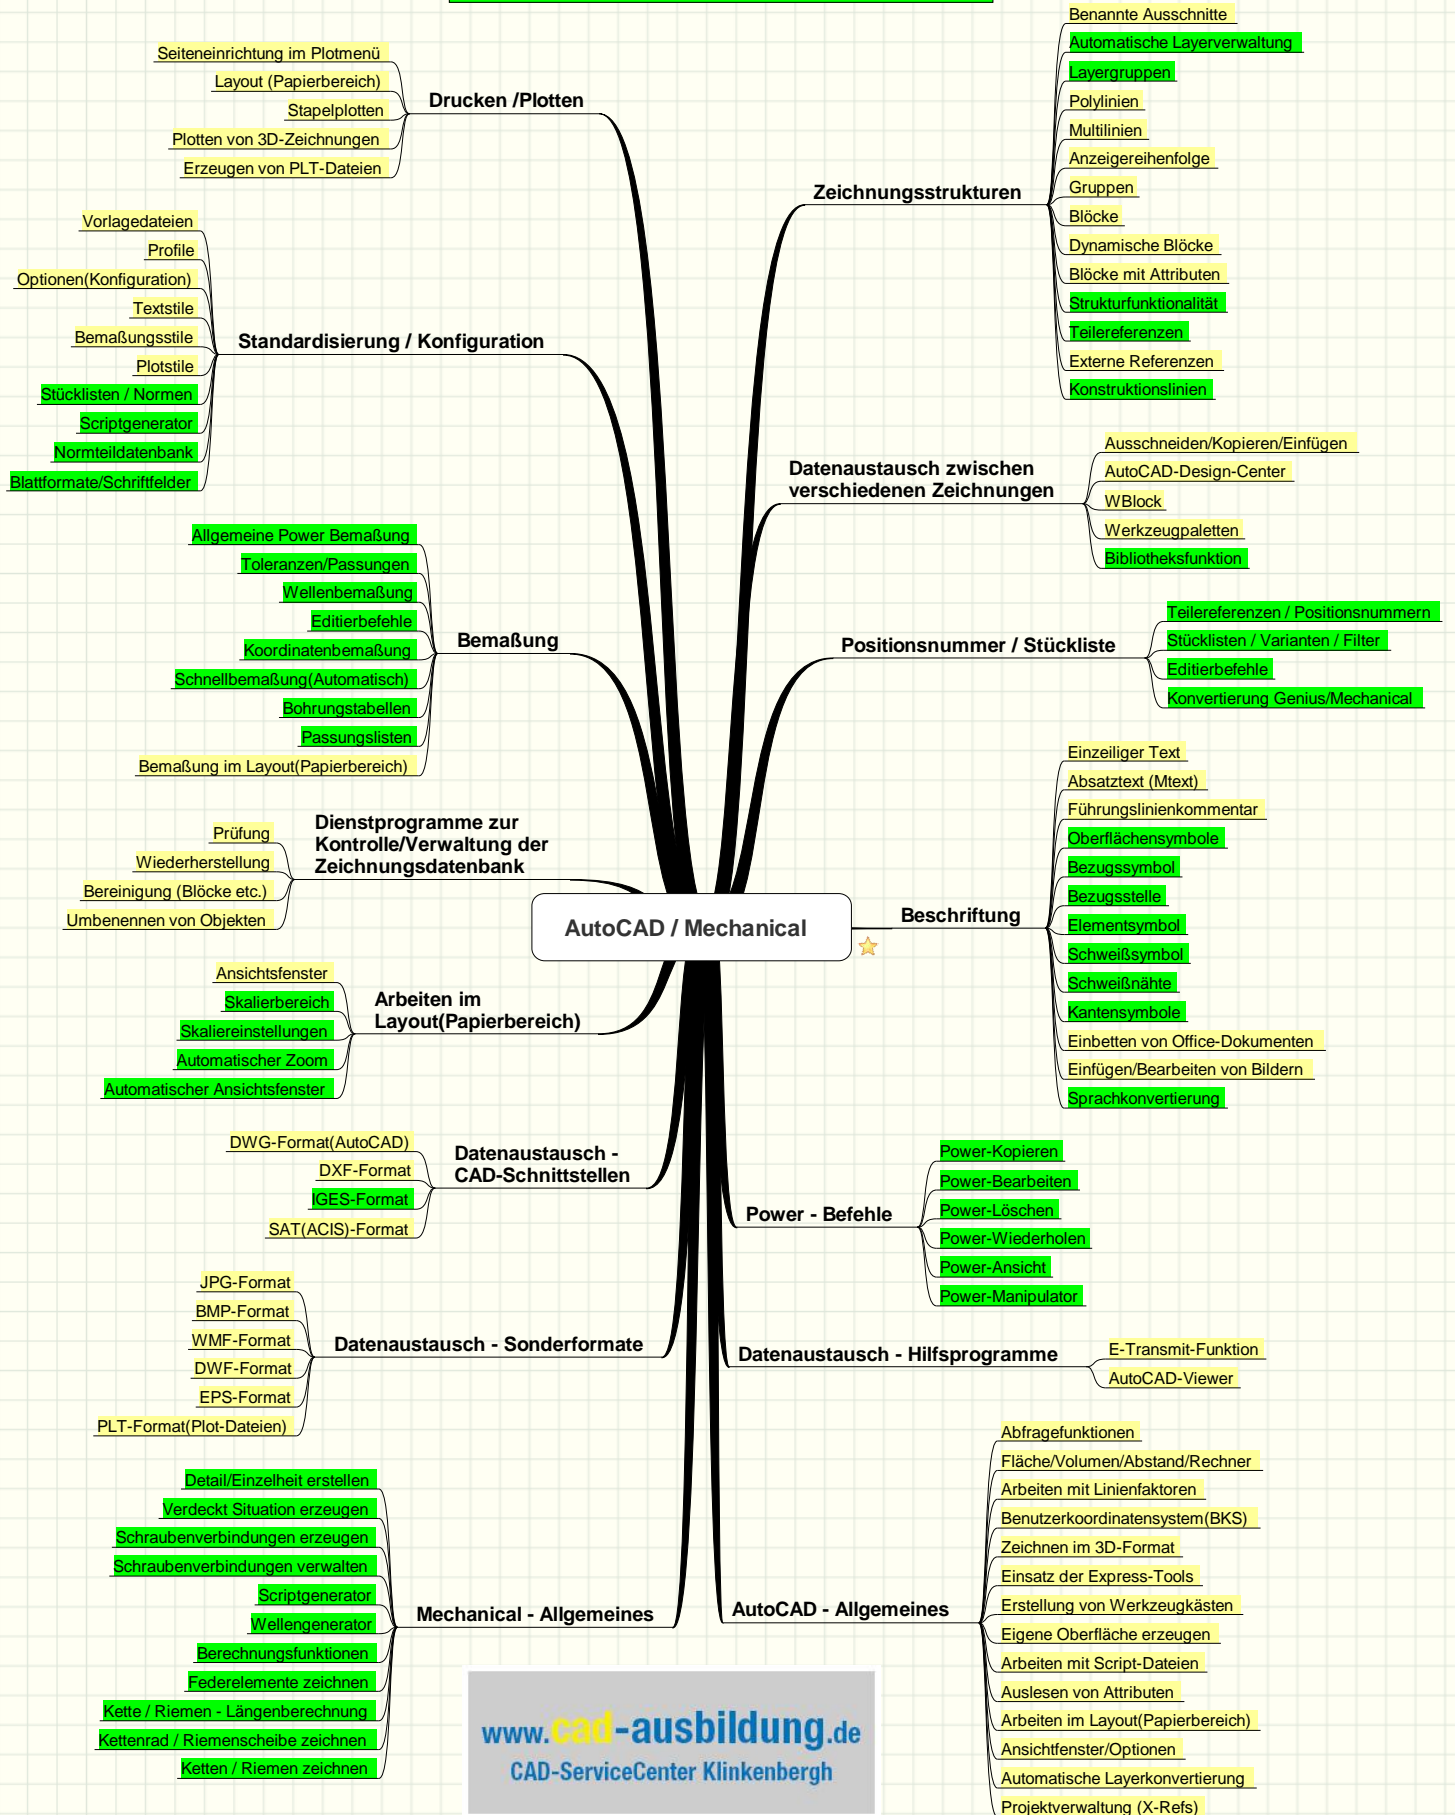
AutoCAD / Mechanical

Drucken /Plotten
Seiteneinrichtung im Plotmenü
Layout (Papierbereich)
Stapelplotten
Plotten von 3D-Zeichnungen
Erzeugen von PLT-Dateien

Standardisierung / Konfiguration
Vorlagedateien
Profile
Optionen(Konfiguration)
Textstile
Bemaßungsstile
Plotstile
Stücklisten / Normen
Scriptgenerator
Normteildatenbank
Blattformate/Schriftfelder

Bemaßung
Allgemeine Power Bemaßung
Toleranzen/Passungen
Wellenbemaßung
Editierbefehle
Koordinatenbemaßung
Schnellbemaßung(Automatisch)
Bohrungstabellen
Passungslisten
Bemaßung im Layout(Papierbereich)

Dienstprogramme zur Kontrolle/Verwaltung der Zeichnungsdatenbank
Prüfung
Wiederherstellung
Bereinigung (Blöcke etc.)
Umbenennen von Objekten

Arbeiten im Layout(Papierbereich)
Ansichtsfenster
Skalierbereich
Skaliereinstellungen
Automatischer Zoom
Automatischer Ansichtsfenster

Datenaustausch - CAD-Schnittstellen
DWG-Format(AutoCAD)
DXF-Format
IGES-Format
SAT(ACIS)-Format

Datenaustausch - Sonderformate
JPG-Format
BMP-Format
WMF-Format
DWF-Format
EPS-Format
PLT-Format(Plot-Dateien)

Mechanical - Allgemeines
Detail/Einzelheit erstellen
Verdeckt Situation erzeugen
Schraubenverbindungen erzeugen
Schraubenverbindungen verwalten
Scriptgenerator
Wellengenerator
Berechnungsfunktionen
Federelemente zeichnen
Kette / Riemen - Längenberechnung
Kettenrad / Riemenscheibe zeichnen
Ketten / Riemen zeichnen

Zeichnungsstrukturen
Benannte Ausschnitte
Automatische Layerverwaltung
Layergruppen
Polylinien
Multilinien
Anzeigereihenfolge
Gruppen
Blöcke
Dynamische Blöcke
Blöcke mit Attributen
Strukturfunktionalität
Teilereferenzen
Externe Referenzen
Konstruktionslinien

Datenaustausch zwischen verschiedenen Zeichnungen
Ausschneiden/Kopieren/Einfügen
AutoCAD-Design-Center
WBlock
Werkzeugpaletten
Bibliotheksfunktion

Positionsnummer / Stückliste
Teilereferenzen / Positionsnummern
Stücklisten / Varianten / Filter
Editierbefehle
Konvertierung Genius/Mechanical

Beschriftung
Einzeiliger Text
Absatztext (Mtext)
Führungslinienkommentar
Oberflächensymbole
Bezugssymbol
Bezugsstelle
Elementsymbol
Schweißsymbol
Schweißnähte
Kantensymbole
Einbetten von Office-Dokumenten
Einfügen/Bearbeiten von Bildern
Sprachkonvertierung

Power - Befehle
Power-Kopieren
Power-Bearbeiten
Power-Löschen
Power-Wiederholen
Power-Ansicht
Power-Manipulator

Datenaustausch - Hilfsprogramme
E-Transmit-Funktion
AutoCAD-Viewer

AutoCAD - Allgemeines
Abfragefunktionen
Fläche/Volumen/Abstand/Rechner
Arbeiten mit Linienfaktoren
Benutzerkoordinatensystem(BKS)
Zeichnen im 3D-Format
Einsatz der Express-Tools
Erstellung von Werkzeugkästen
Eigene Oberfläche erzeugen
Arbeiten mit Script-Dateien
Auslesen von Attributen
Arbeiten im Layout(Papierbereich)
Ansichtfenster/Optionen
Automatische Layerkonvertierung
Projektverwaltung (X-Refs)

www.cad-ausbildung.de
CAD-ServiceCenter Klinkenbergh